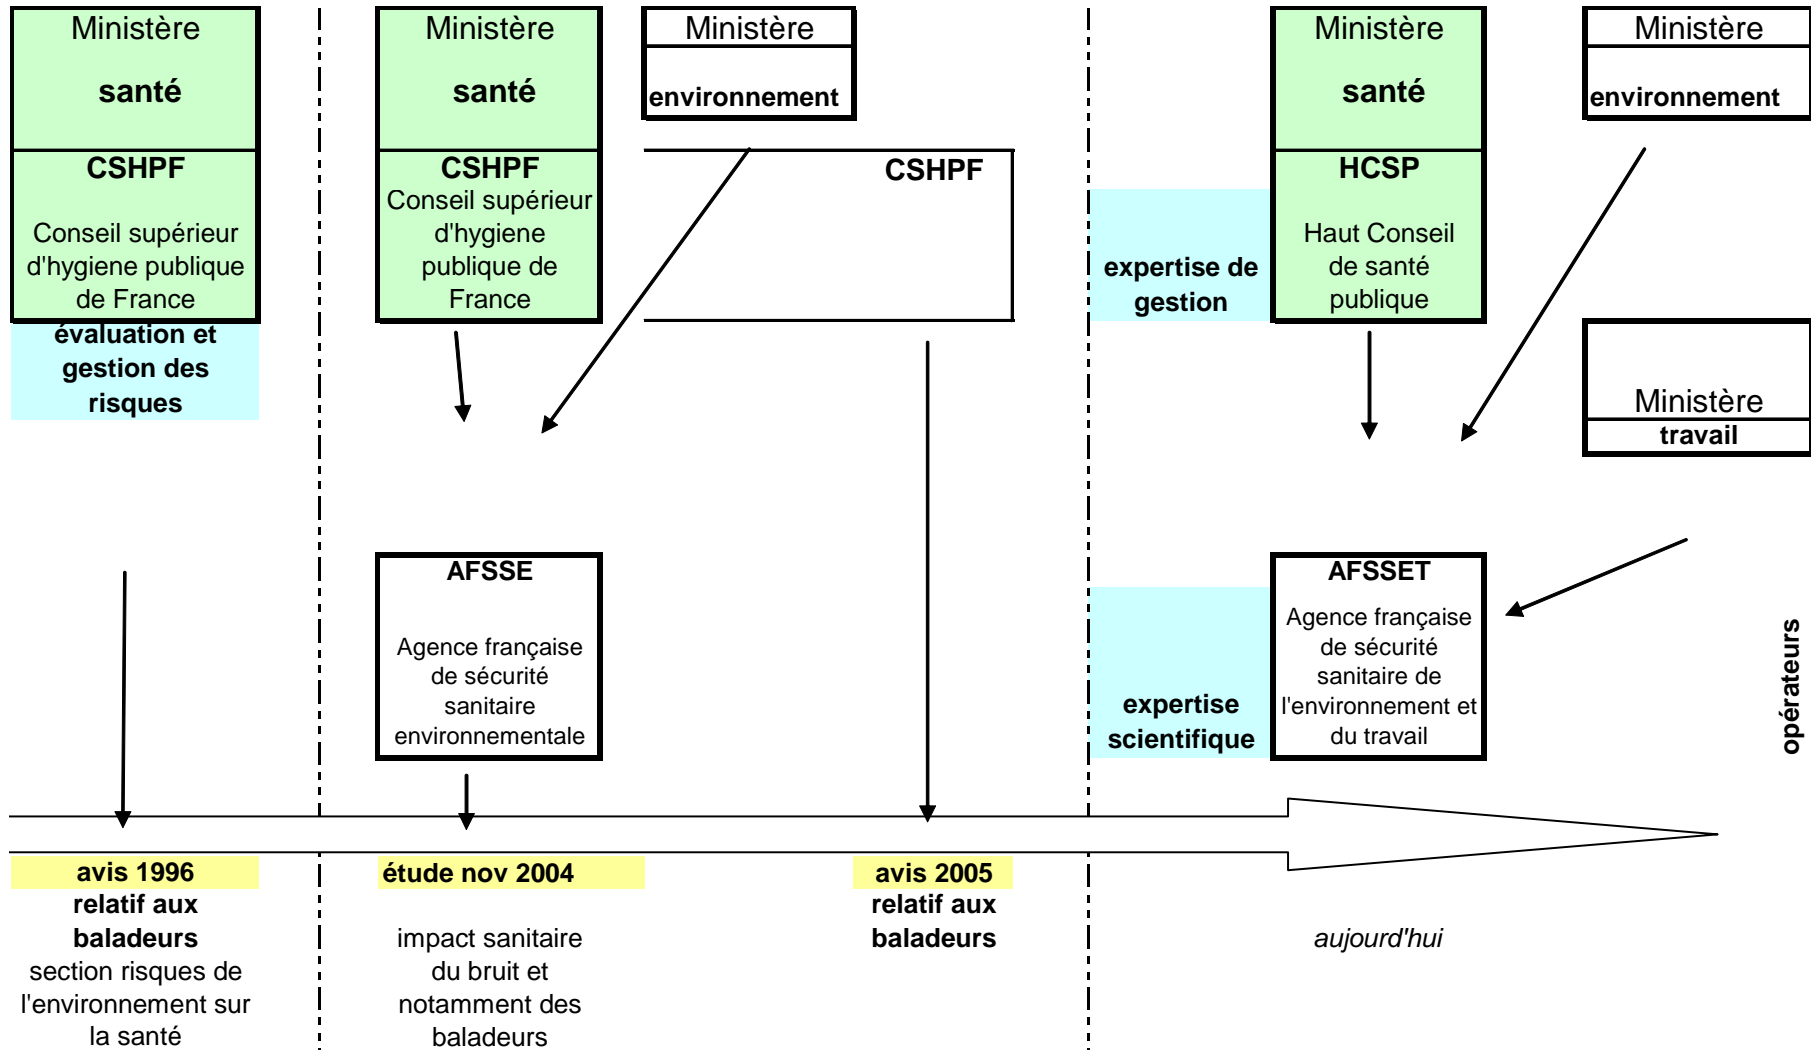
Ministère
santé
CSHPF
Conseil supérieur d'hygiene publique de France
évaluation et gestion des risques

Ministère
santé
CSHPF
Conseil supérieur d'hygiene publique de France

Ministère
environnement

CSHPF

AFSSE
Agence française de sécurité sanitaire environnementale

expertise de gestion

Ministère
santé
HCSP
Haut Conseil de santé publique

Ministère
environnement

Ministère
travail

expertise scientifique

AFSSET
Agence française de sécurité sanitaire de l'environnement et du travail

opérateurs

avis 1996
relatif aux baladeurs
section risques de l'environnement sur la santé

étude nov 2004
impact sanitaire du bruit et notamment des baladeurs

avis 2005
relatif aux baladeurs

aujourd'hui